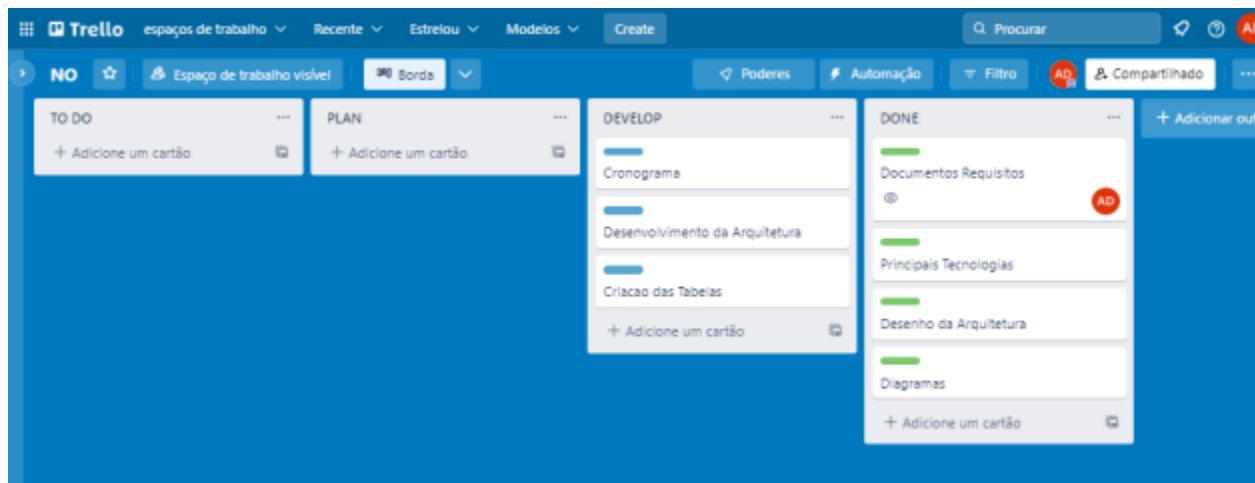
Trello espaços de trabalho Recente Estrelou Modelos Create

Procurar

AD

NO Espaço de trabalho visível Borda

Poderes Automação Filtro AD Compartilhado

TO DO ...

+ Adicione um cartão

PLAN ...

+ Adicione um cartão

DEVELOP ...

Cronograma

Desenvolvimento da Arquitetura

Criacao das Tabelas

+ Adicione um cartão

DONE ...

Documentos Requisitos

AD

Principais Tecnologias

Desenho da Arquitetura

Diagramas

+ Adicione um cartão

+ Adicionar out